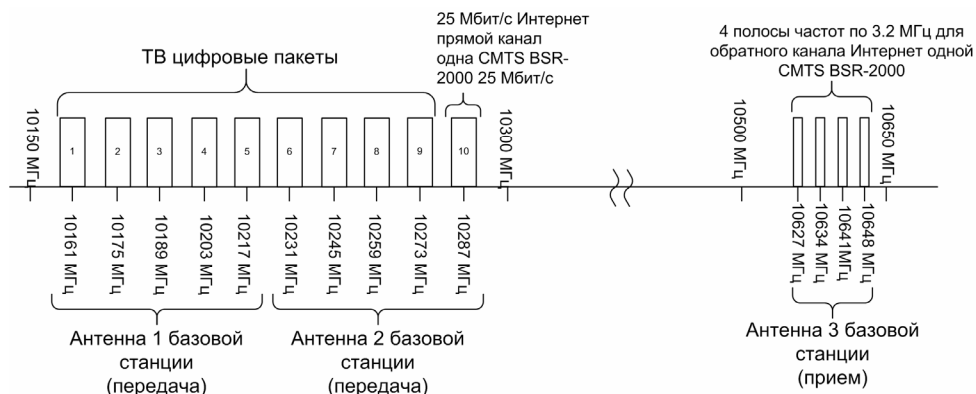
ТВ цифровые пакеты

25 Мбит/с Интернет прямой канал одна CMTS BSR-2000 25 Мбит/с

4 полосы частот по 3.2 МГц для обратного канала Интернет одной CMTS BSR-2000

10150 МГц

1 2 3 4 5 6 7 8 9 10

10300 МГц

10500 МГц

10650 МГц

10161 МГц
10175 МГц
10189 МГц
10203 МГц
10217 МГц
10231 МГц
10245 МГц
10259 МГц
10273 МГц
10287 МГц

10627 МГц
10634 МГц
10641МГц
10648 МГц

Антенна 1 базовой станции (передача)

Антенна 2 базовой станции (передача)

Антенна 3 базовой станции (прием)